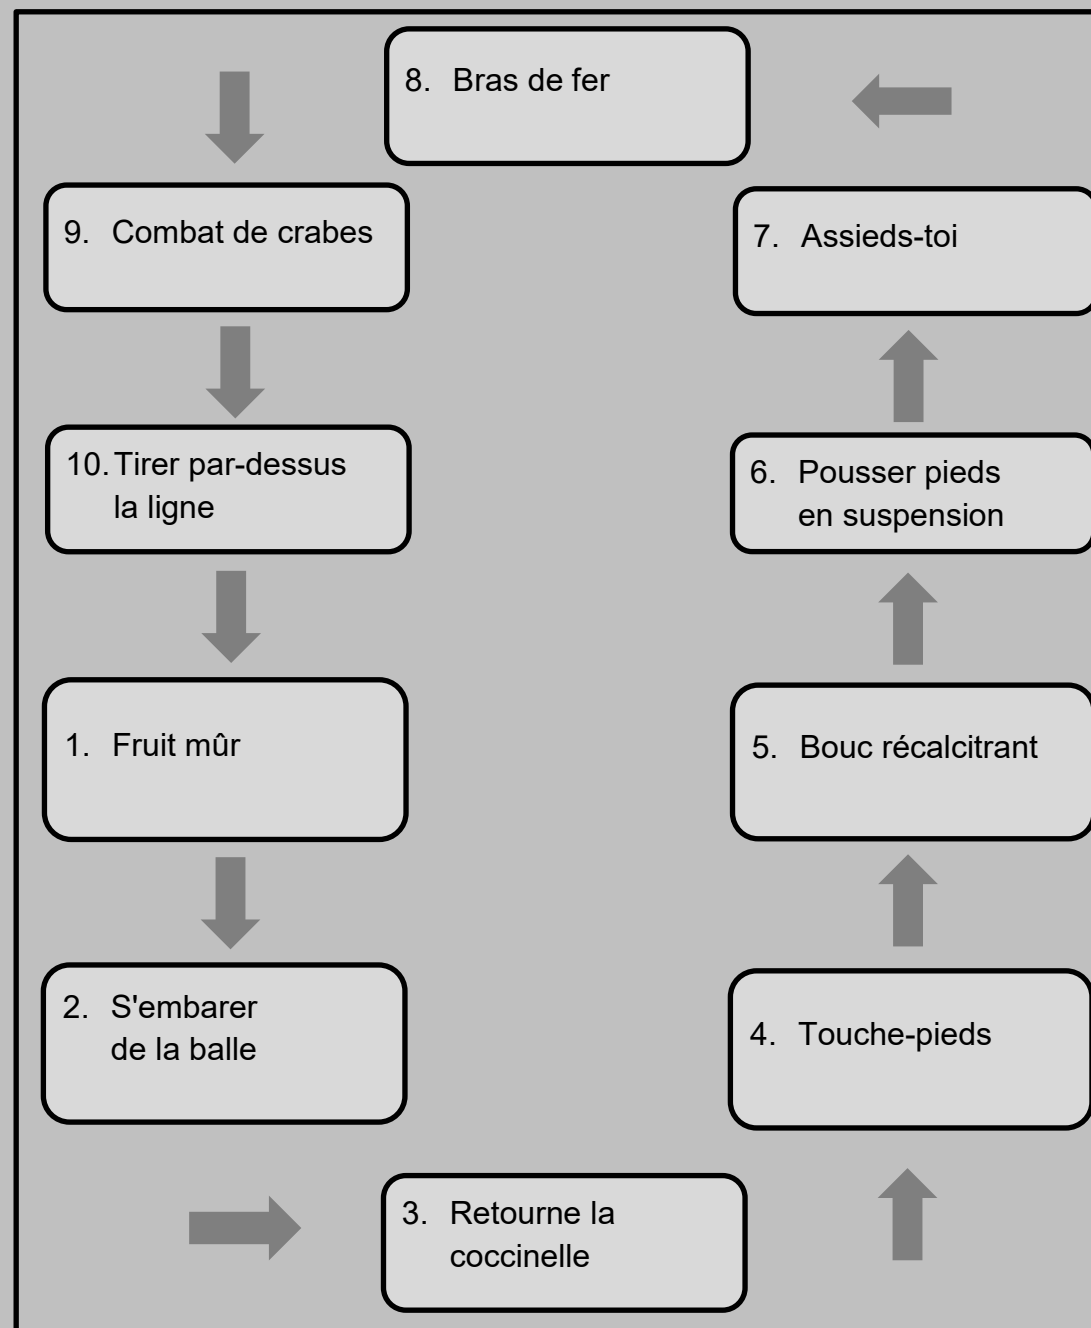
8. Bras de fer

9. Combat de crabes

7. Assieds-toi

10. Tirer par-dessus la ligne

6. Pousser pieds en suspension

1. Fruit mûr

5. Bouc récalcitrant

2. S'embarer de la balle

4. Touche-pieds

3. Retourne la coccinelle